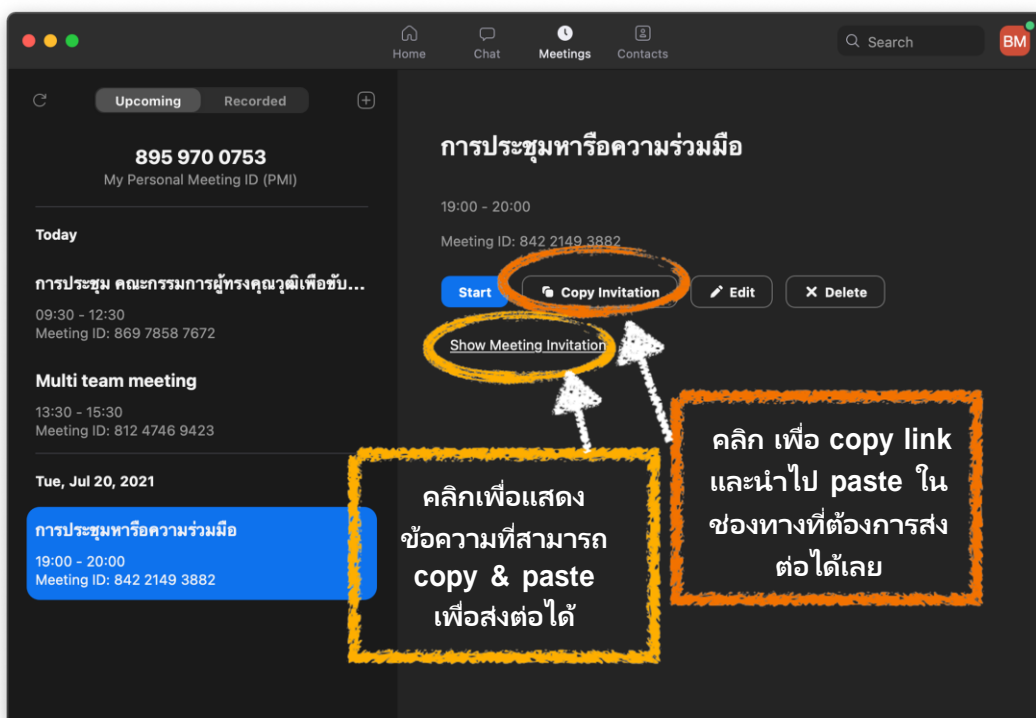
Home Chat Meetings Contacts

Search

BM

Upcoming Recorded

895 970 0753
My Personal Meeting ID (PMI)

Today

การประชุม คณะกรรมการผู้ทรงคุณวุฒิเพื่อขับ...
09:30 - 12:30
Meeting ID: 869 7858 7672

Multi team meeting
13:30 - 15:30
Meeting ID: 812 4746 9423

Tue, Jul 20, 2021

การประชุมหารือความร่วมมือ
19:00 - 20:00
Meeting ID: 842 2149 3882

การประชุมหารือความร่วมมือ

19:00 - 20:00

Meeting ID: 842 2149 3882

Start Copy Invitation Edit Delete

Show Meeting Invitation

คลิกเพื่อแสดงข้อความที่สามารถ copy & paste เพื่อส่งต่อได้

คลิก เพื่อ copy link และนำไป paste ใน ช่องทางที่ต้องการส่งต่อได้เลย